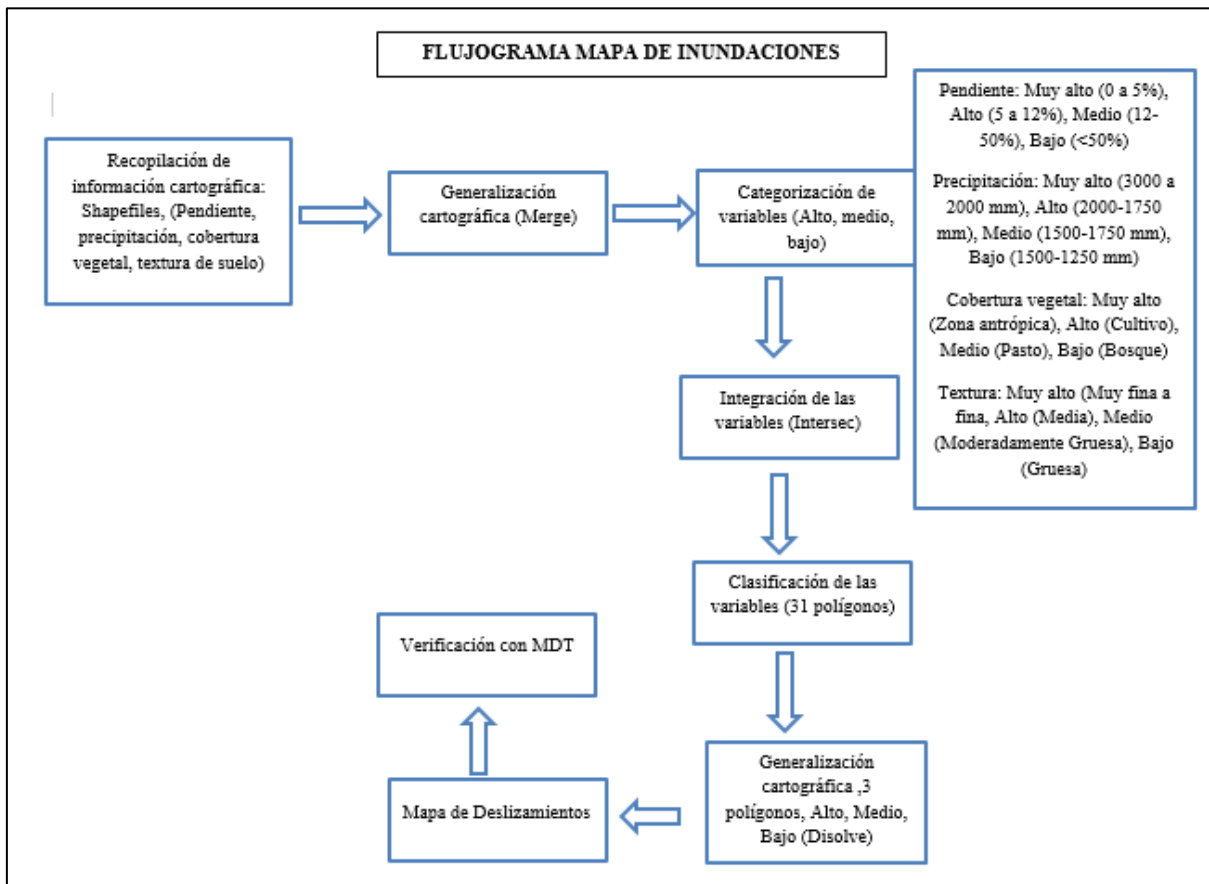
FLUJOGRAMA MAPA DE INUNDACIONES

Recopilación de información cartográfica: Shapefiles, (Pendiente, precipitación, cobertura vegetal, textura de suelo)

Generalización cartográfica (Merge)

Categorización de variables (Alto, medio, bajo)

Pendiente: Muy alto (0 a 5%), Alto (5 a 12%), Medio (12-50%), Bajo (<50%)

Precipitación: Muy alto (3000 a 2000 mm), Alto (2000-1750 mm), Medio (1500-1750 mm), Bajo (1500-1250 mm)

Cobertura vegetal: Muy alto (Zona antrópica), Alto (Cultivo), Medio (Pasto), Bajo (Bosque)

Textura: Muy alto (Muy fina a fina, Alto (Media), Medio (Moderadamente Gruesa), Bajo (Gruesa)

Integración de las variables (Intersec)

Clasificación de las variables (31 polígonos)

Generalización cartográfica ,3 polígonos, Alto, Medio, Bajo (Disolve)

Mapa de Deslizamientos

Verificación con MDT